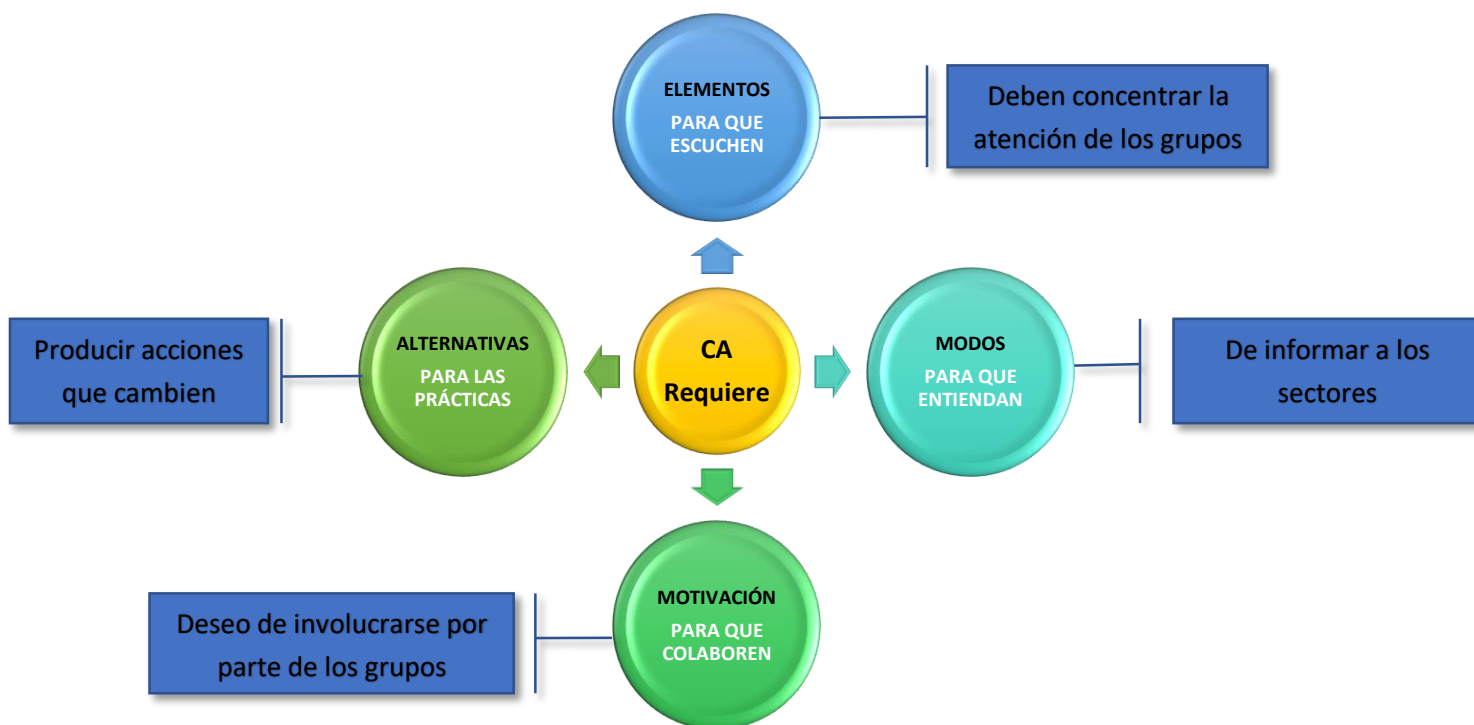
ELEMENTOS
PARA QUE ESCUCHEN

Deben concentrar la atención de los grupos

Producir acciones que cambien

ALTERNATIVAS
PARA LAS PRÁCTICAS

CA
Requiere

MODOS
PARA QUE ENTIENDAN

De informar a los sectores

Deseo de involucrarse por parte de los grupos

MOTIVACIÓN
PARA QUE COLABOREN